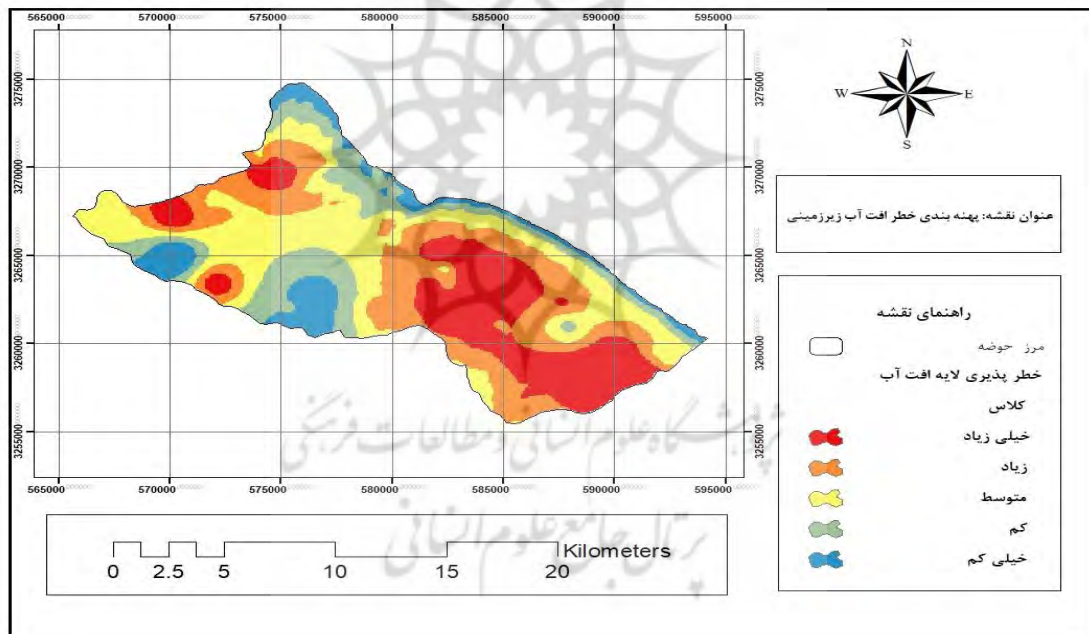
565000 570000 575000 580000 585000 590000 595000

3275000 3270000 3265000 3260000 3255000

3275000 3270000 3265000 3260000 3255000

565000 570000 575000 580000 585000 590000 595000

N
W E
S

عنوان نقشه: پهنه بندی خطر افت آب زیرزمینی

راهنمای نقشه

مرز حوضه

خطر پذیری لایه افت آب

کلاس

خیلی زیاد

زیاد

متوسط

کم

خیلی کم

0 2.5 5 10 15 20 Kilometers

پژوهشگاه علوم انسانی و مطالعات فرهنگی
پرتال جامع علوم انسانی